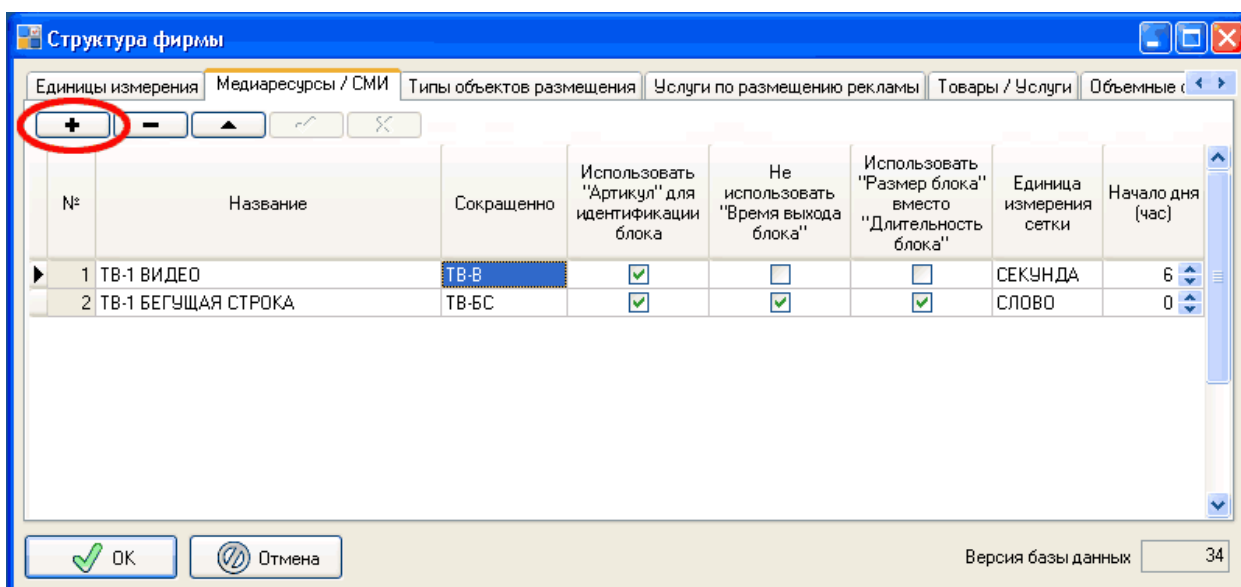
Структура фирмы

Единицы измерения | Медиаресурсы / СМИ | Типы объектов размещения | Услуги по размещению рекламы | Товары / Услуги | Объемные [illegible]

+ − ▲

| № | Название | Сокращенно | Использовать "Артикул" для идентификации блока | Не использовать "Время выхода блока" | Использовать "Размер блока" вместо "Длительность блока" | Единица измерения сетки | Начало дня (час) |
|---|---|---|---|---|---|---|---|
| 1 | ТВ-1 ВИДЕО | ТВ-В | ☑ | ☐ | ☐ | СЕКУНДА | 6 |
| 2 | ТВ-1 БЕГУЩАЯ СТРОКА | ТВ-БС | ☑ | ☑ | ☑ | СЛОВО | 0 |

OK | Отмена

Версия базы данных 34